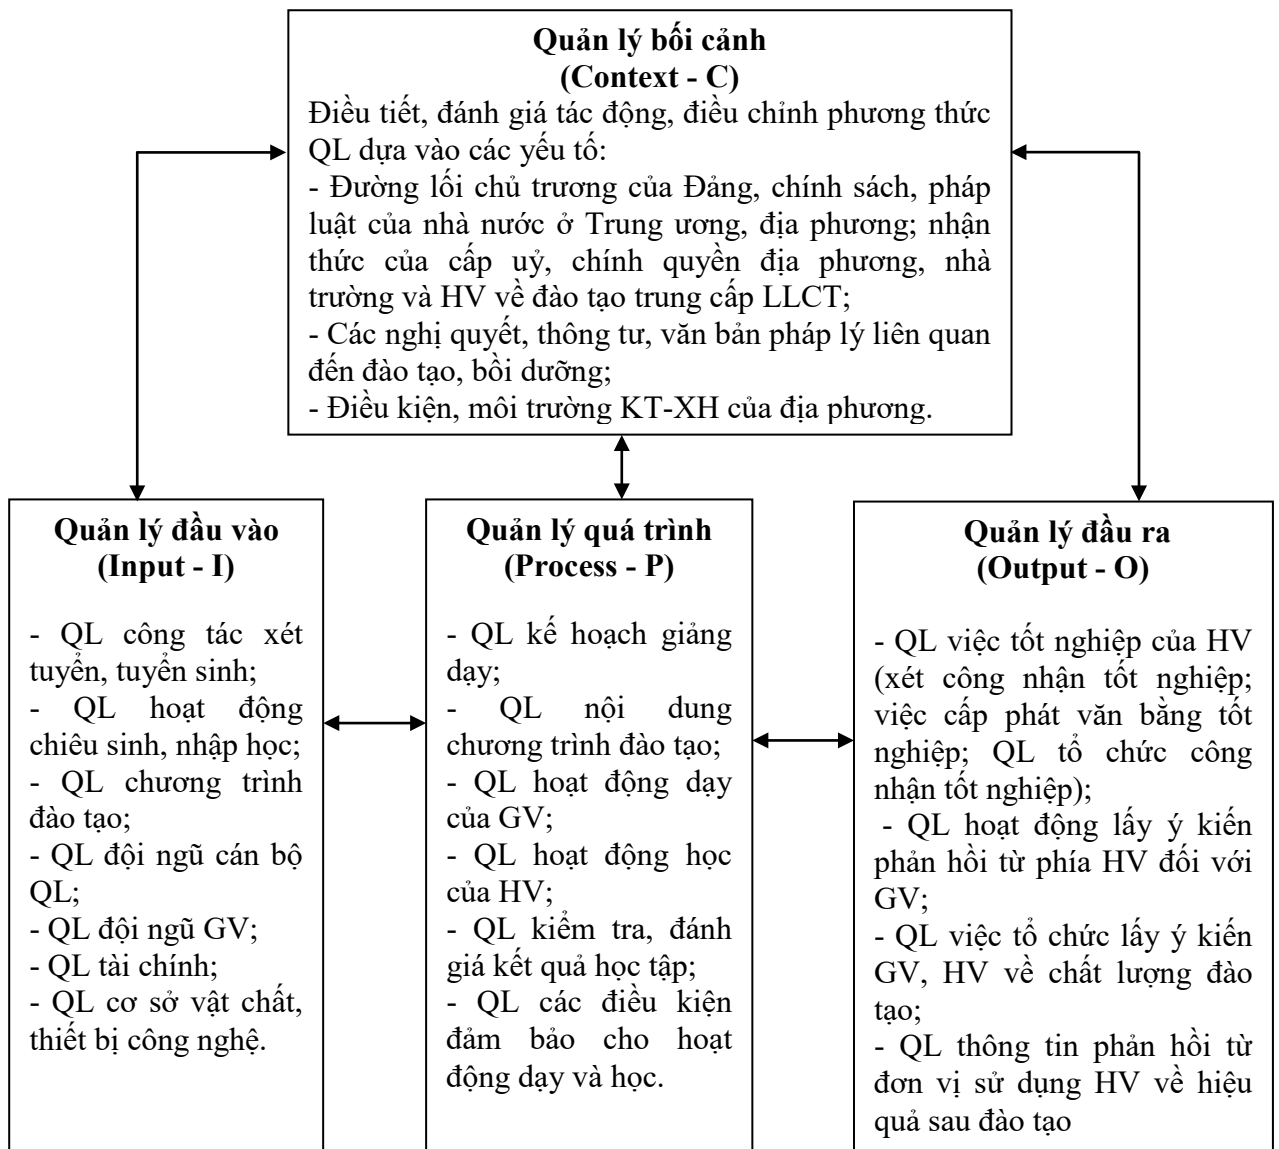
Quản lý bối cảnh
(Context - C)
Điều tiết, đánh giá tác động, điều chỉnh phương thức QL dựa vào các yếu tố:
- Đường lối chủ trương của Đảng, chính sách, pháp luật của nhà nước ở Trung ương, địa phương; nhận thức của cấp uỷ, chính quyền địa phương, nhà trường và HV về đào tạo trung cấp LLCT;
- Các nghị quyết, thông tư, văn bản pháp lý liên quan đến đào tạo, bồi dưỡng;
- Điều kiện, môi trường KT-XH của địa phương.

Quản lý đầu vào
(Input - I)

- QL công tác xét tuyển, tuyển sinh;
- QL hoạt động chiêu sinh, nhập học;
- QL chương trình đào tạo;
- QL đội ngũ cán bộ QL;
- QL đội ngũ GV;
- QL tài chính;
- QL cơ sở vật chất, thiết bị công nghệ.

Quản lý quá trình
(Process - P)

- QL kế hoạch giảng dạy;
- QL nội dung chương trình đào tạo;
- QL hoạt động dạy của GV;
- QL hoạt động học của HV;
- QL kiểm tra, đánh giá kết quả học tập;
- QL các điều kiện đảm bảo cho hoạt động dạy và học.

Quản lý đầu ra
(Output - O)

- QL việc tốt nghiệp của HV (xét công nhận tốt nghiệp; việc cấp phát văn bằng tốt nghiệp; QL tổ chức công nhận tốt nghiệp);
- QL hoạt động lấy ý kiến phản hồi từ phía HV đối với GV;
- QL việc tổ chức lấy ý kiến GV, HV về chất lượng đào tạo;
- QL thông tin phản hồi từ đơn vị sử dụng HV về hiệu quả sau đào tạo